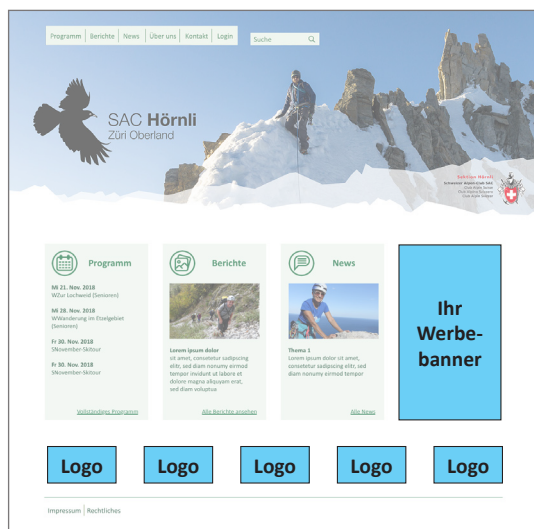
Programm | Berichte | News | Über uns | Kontakt | Login

Suche

SAC Hörnli
Züri Oberland

Sektion Hörnli
Schweizer Alpen-Club SAC
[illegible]

Programm

Mi 21. Nov. 2018
WZur Lochweid (Senioren)

Mi 28. Nov. 2018
WWanderung im Etzelgebiet (Senioren)

Fr 30. Nov. 2018
SNovember-Skitour

Fr 30. Nov. 2018
SNovember-Skitour

Vollständiges Programm

Berichte

Lorem ipsum dolor
sit amet, consetetur sadipscing elitr, sed diam nonumy eirmod tempor invidunt ut labore et dolore magna aliquyam erat, sed diam voluptua

Alle Berichte ansehen

News

Thema 1
Lorem ipsum dolor sit amet, consetetur sadipscing elitr, sed diam nonumy eirmod tempor

Alle News

Ihr Werbebanner

Logo

Logo

Logo

Logo

Logo

Impressum | Rechtliches